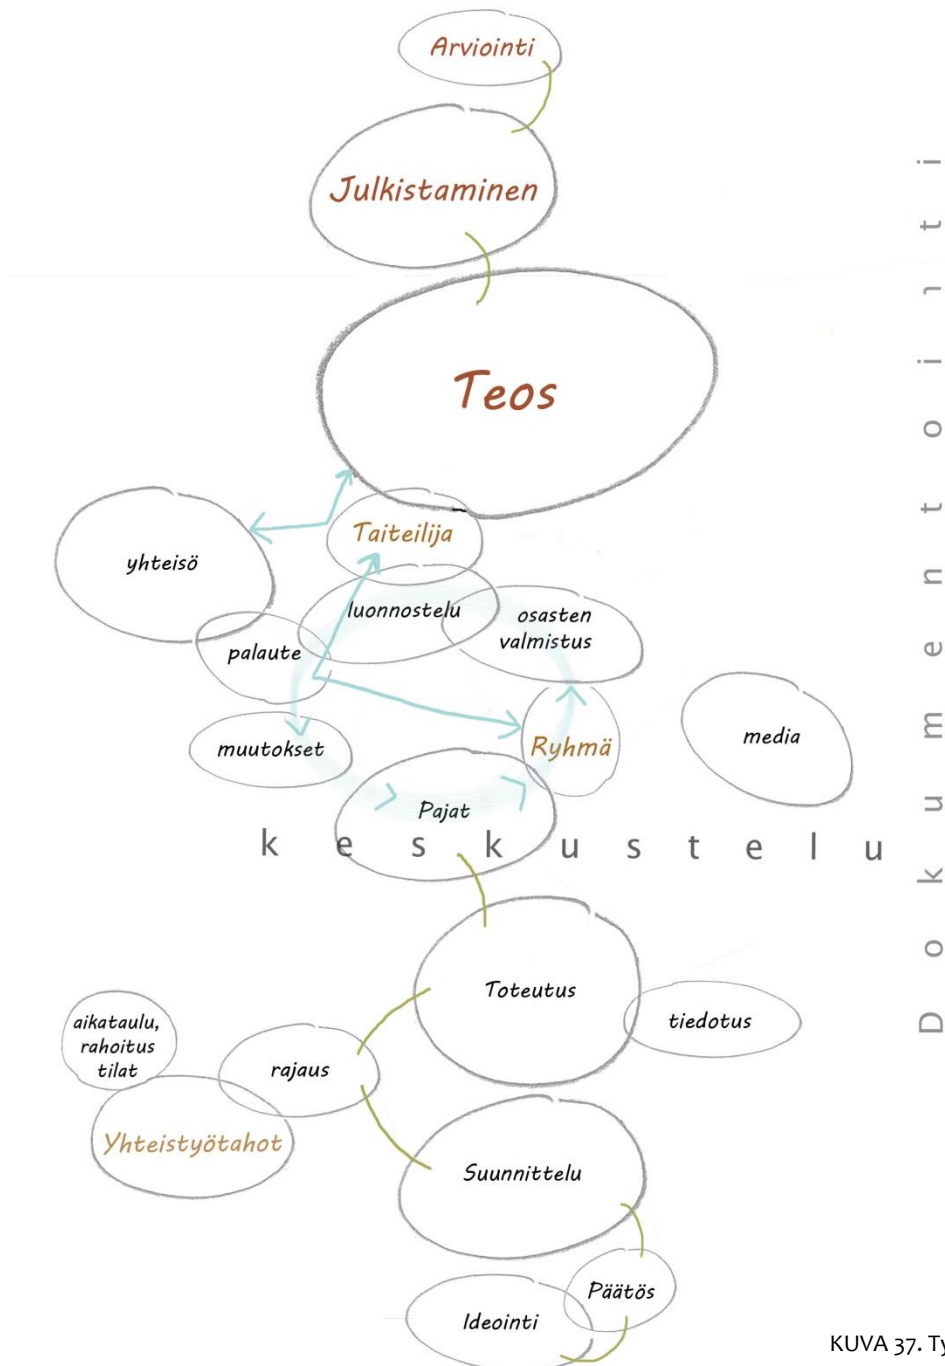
Arviointi

Julkistaminen

Teos

Taiteilija

yhteisö

luonnostelu

osasten valmistus

palaute

muutokset

Ryhmä

media

Pajat

k e s k u s t e l u

Dokumentointi

Toteutus

tiedotus

aikataulu, rahoitus tilat

rajaus

Yhteistyötahot

Suunnittelu

Päätös

Ideointi

KUVA 37. Ty